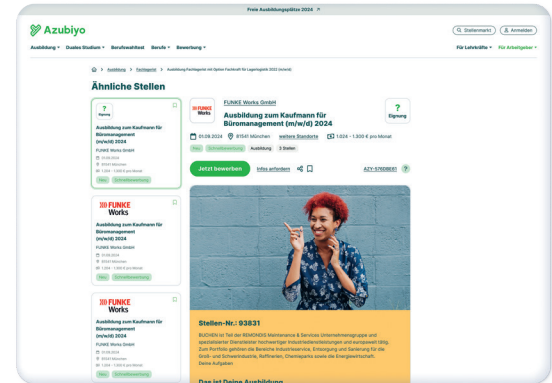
Freie Ausbildungsplätze 2024 ↗

Azubiyo

Stellenmarkt Anmelden

Ausbildung ▾ Duales Studium ▾ Berufswahltest Berufe ▾ Bewerbung ▾

Für Lehrkräfte ▾ Für Arbeitgeber ▾

Ausbildung > Fachlagerist > Ausbildung Fachlagerist mit Option Fachkraft für Lagerlogistik 2023 (m/w/d)

Ähnliche Stellen

?
Eignung

Ausbildung zum Kaufmann für Büromanagement (m/w/d) 2024

FUNKE Works GmbH

01.09.2024

81541 München

1.024 - 1.300 € pro Monat

Neu Schnellbewerbung

FUNKE Works

Ausbildung zum Kaufmann für Büromanagement (m/w/d) 2024

FUNKE Works GmbH

01.09.2024

81541 München

1.024 - 1.300 € pro Monat

Neu Schnellbewerbung

FUNKE Works

Ausbildung zum Kaufmann für Büromanagement (m/w/d) 2024

FUNKE Works GmbH

01.09.2024

81541 München

1.024 - 1.300 € pro Monat

Neu Schnellbewerbung

FUNKE Works

FUNKE Works GmbH

Ausbildung zum Kaufmann für Büromanagement (m/w/d) 2024

?
Eignung

01.09.2024 81541 München weitere Standorte 1.024 - 1.300 € pro Monat

Neu Schnellbewerbung Ausbildung 3 Stellen

Jetzt bewerben Infos anfordern

AZY-5760BE61

Stellen-Nr.: 93831

BUCHEN ist Teil der REMONDIS Maintenance & Services Unternehmensgruppe und spezialisierter Dienstleister hochwertiger Industriedienstleistungen und europaweit tätig. Zum Portfolio gehören die Bereiche Industriereinigung, Entsorgung und Sanierung für die Groß- und Schwerindustrie, Raffinerien, Chemieparks sowie die Energiewirtschaft. Deine Aufgaben

Das ist Deine Ausbildung